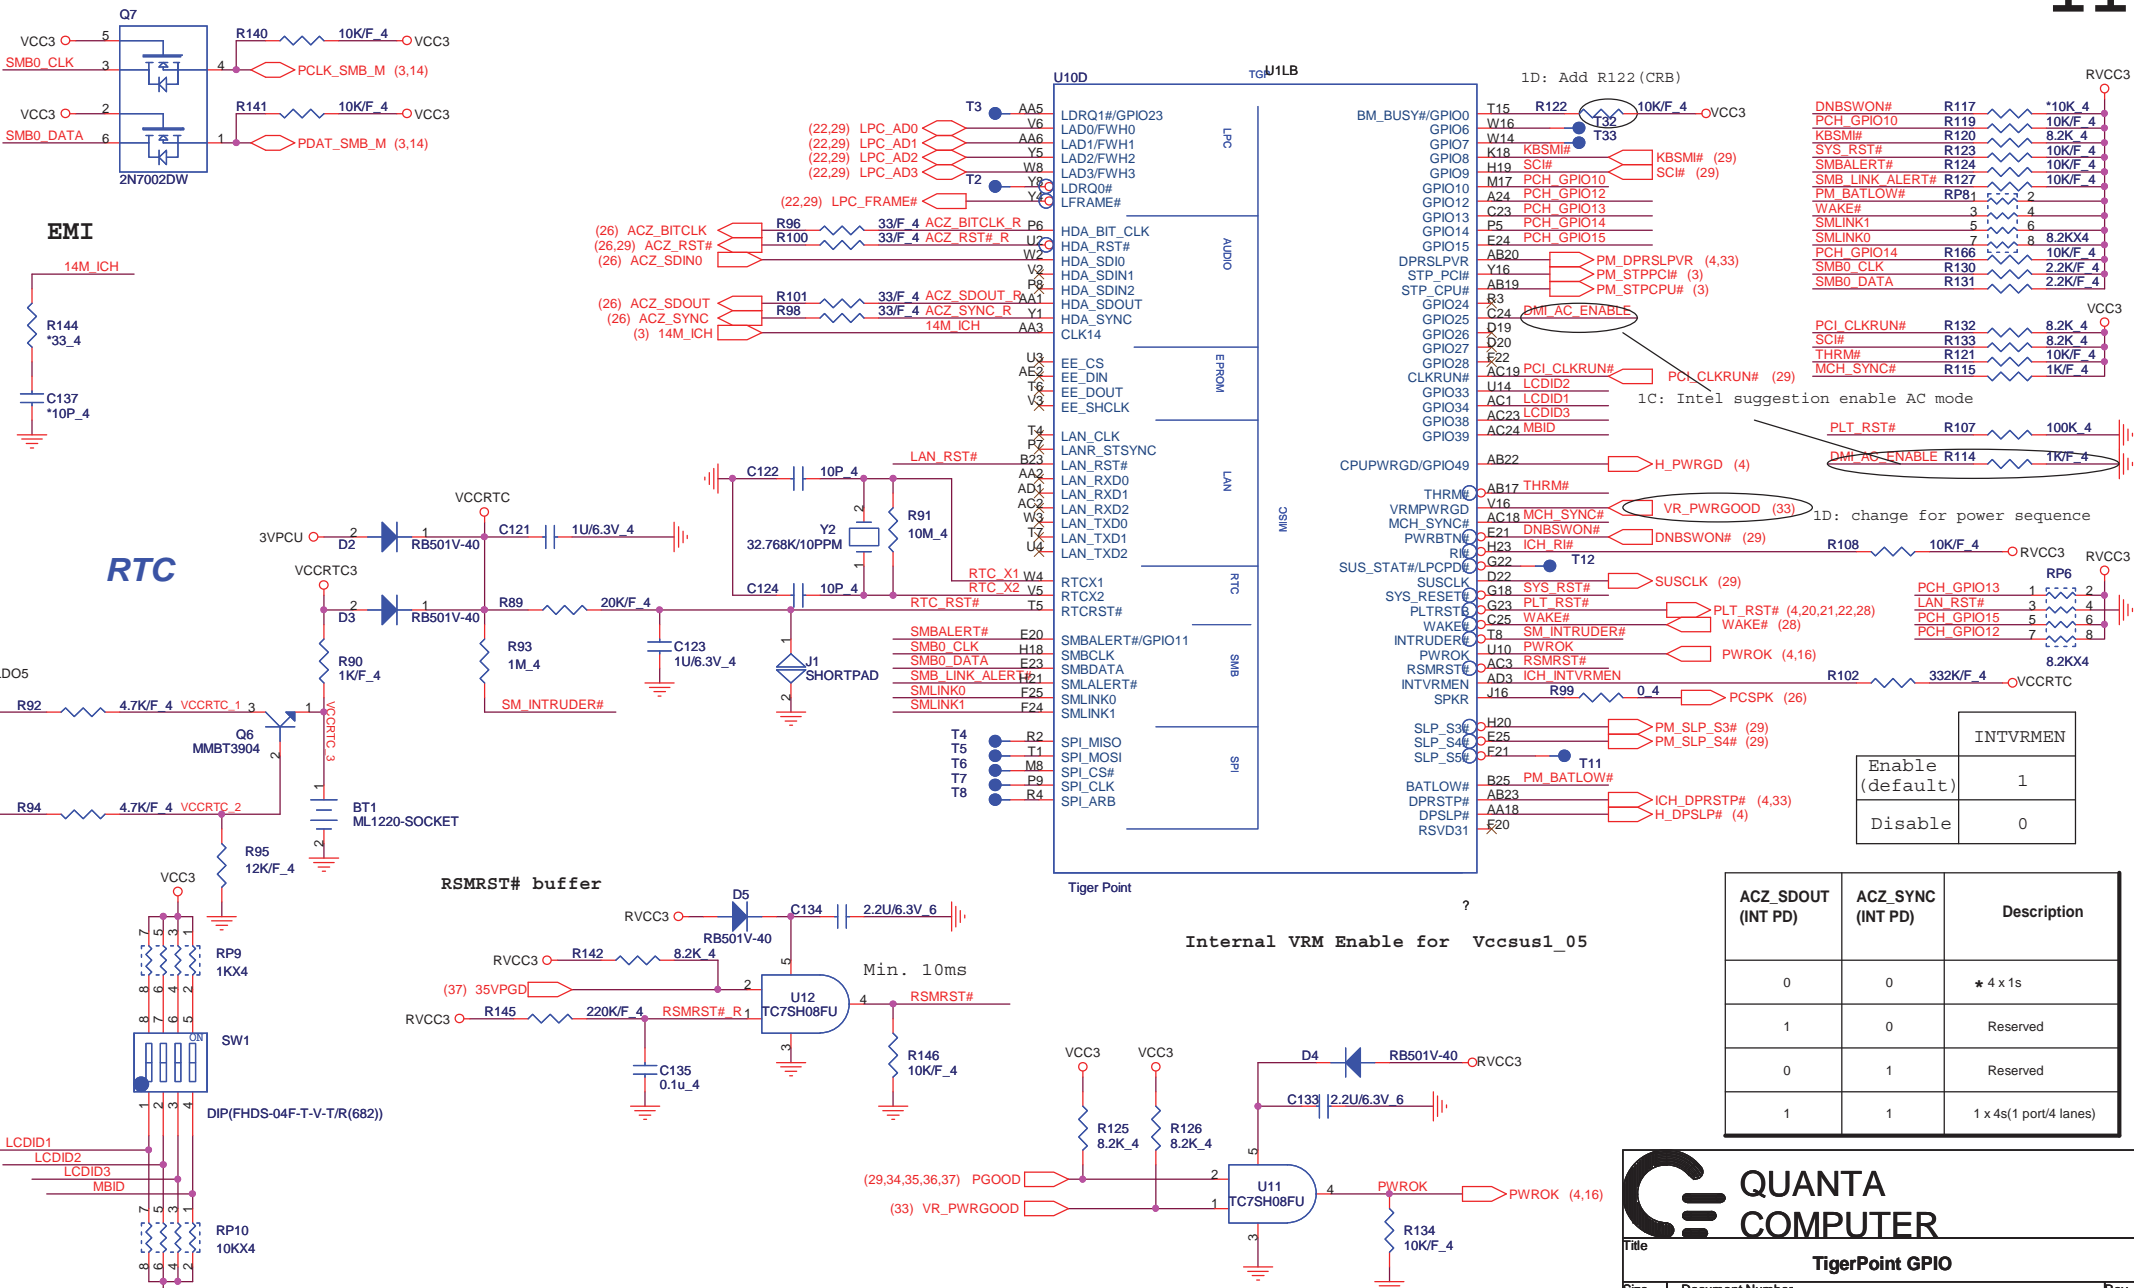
Q7
VCC3 5
SMB0_CLK 3
VCC3 2
SMB0_DATA 6
2N7002DW
R140 10K/F_4 VCC3
4 PCLK_SMB_M (3,14)
R141 10K/F_4 VCC3
1 PDAT_SMB_M (3,14)

EMI
14M_ICH
R144 *33_4
C137 *10P_4

RTC

U10D
TGPU1LB
1D: Add R122(CRB)
RVCC3

LDRQ1#/GPIO23
LAD0/FWH0
LAD1/FWH1
LAD2/FWH2
LAD3/FWH3
LDRQ0#
LFRAME#
LPC
(22,29) LPC_AD0
(22,29) LPC_AD1
(22,29) LPC_AD2
(22,29) LPC_AD3
(22,29) LPC_FRAME#
T3 T2
AA5 V6 AA6 Y5 W8 Y8 Y4

HDA_BIT_CLK
HDA_RST#
HDA_SDIO
HDA_SDIN1
HDA_SDIN2
HDA_SDOUT
HDA_SYNC
CLK14
AUDIO
(26) ACZ_BITCLK
(26,29) ACZ_RST#
(26) ACZ_SDIN0
R96 33/F_4 ACZ_BITCLK_R
R100 33/F_4 ACZ_RST#_R
(26) ACZ_SDOUT
(26) ACZ_SYNC
(3) 14M_ICH
R101 33/F_4 ACZ_SDOUT_R
R98 33/F_4 ACZ_SYNC_R
14M_ICH
P6 U2 W2 V2 P8 AA1 Y1 AA3

EE_CS
EE_DIN
EE_DOUT
EE_SHCLK
EPROM
U3 AE2 T6 V3

LAN_CLK
LANR_STSYNC
LAN_RST#
LAN_RXD0
LAN_RXD1
LAN_RXD2
LAN_TXD0
LAN_TXD1
LAN_TXD2
LAN
T4 P7 B23 AA2 AD1 AC2 W3 T7 U4
LAN_RST#

RTCX1
RTCX2
RTCRST#
RTC
W4 V5 T5
RTC_X1
RTC_X2
RTC_RST#

SMBALERT#/GPIO11
SMBCLK
SMBDATA
SMLALERT#
SMLINK0
SMLINK1
SMB
SMBALERT# E20
SMB0_CLK H18
SMB0_DATA E23
SMB_LINK_ALERT# H21
SMLINK0 F25
SMLINK1 F24

SPI_MISO
SPI_MOSI
SPI_CS#
SPI_CLK
SPI_ARB
SPI
T4 T5 T6 T7 T8
R2 T1 M8 P9 R4

MISC
Tiger Point

BM_BUSY#/GPIO0
GPIO6
GPIO7
GPIO8
GPIO9
GPIO10
GPIO12
GPIO13
GPIO14
GPIO15
DPRSLPVR
STP_PCI#
STP_CPU#
GPIO24
GPIO25
GPIO26
GPIO27
GPIO28
CLKRUN#
GPIO33
GPIO34
GPIO38
GPIO39
CPUPWRGD/GPIO49
THRM#
VRMPWRGD
MCH_SYNC#
PWRBTN#
RI#
SUS_STAT#/LPCPD#
SUSCLK
SYS_RESET#
PLTRST#
WAKE#
INTRUDER#
PWROK
RSMRST#
INTVRMEN
SPKR
SLP_S3#
SLP_S4#
SLP_S5#
BATLOW#
DPRSTP#
DPSLP#
RSVD31

T15 R122 10K/F_4 VCC3
W16 T32
W14 T33
K18 KBSMI#
H19 SCI#
M17 PCH_GPIO10
A24 PCH_GPIO12
C23 PCH_GPIO13
P5 PCH_GPIO14
E24 PCH_GPIO15
AB20 Y16 AB19
PM_DPRSLPVR (4,33)
PM_STPPCI# (3)
PM_STPCPU# (3)
KBSMI# (29)
SCI# (29)
R3 C24 D19 D20 E22
DMI_AC_ENABLE
AC19 PCI_CLKRUN#
PCI_CLKRUN# (29)
U14 LCDID2
AC1 LCDID1
AC23 LCDID3
AC24 MBID
1C: Intel suggestion enable AC mode
AB22 H_PWRGD (4)
AB17 THRM#
V16
AC18 MCH_SYNC#
VR_PWRGOOD (33)
1D: change for power sequence
E21 DNBSWON#
DNBSWON# (29)
H23 ICH_RI#
G22 T12
R108 10K/F_4 RVCC3
D22 SUSCLK (29)
G18 SYS_RST#
G23 PLT_RST#
C25 WAKE#
T8 SM_INTRUDER#
U10 PWROK
AC3 RSMRST#
AD3 ICH_INTVRMEN
J16 R99 0_4 PCSPK (26)
PLT_RST# (4,20,21,22,28)
WAKE# (28)
PWROK (4,16)
R102 332K/F_4 VCCRTC
H20 PM_SLP_S3# (29)
E25 PM_SLP_S4# (29)
F21 T11
B25 PM_BATLOW#
AB23 ICH_DPRSTP# (4,33)
AA18 H_DPSLP# (4)
F20

DNBSWON# R117 *10K_4
PCH_GPIO10 R119 10K/F_4
KBSMI# R120 8.2K_4
SYS_RST# R123 10K/F_4
SMBALERT# R124 10K/F_4
SMB_LINK_ALERT# R127 10K/F_4
PM_BATLOW# RP81 1 2
WAKE# 3 4
SMLINK1 5 6
SMLINK0 7 8 8.2KX4
PCH_GPIO14 R166 10K/F_4
SMB0_CLK R130 2.2K/F_4
SMB0_DATA R131 2.2K/F_4
VCC3
PCI_CLKRUN# R132 8.2K_4
SCI# R133 8.2K_4
THRM# R121 10K/F_4
MCH_SYNC# R115 1K/F_4
PLT_RST# R107 100K_4
DMI_AC_ENABLE R114 1K/F_4
RVCC3
RP6
PCH_GPIO13 1 2
LAN_RST# 3 4
PCH_GPIO15 5 6
PCH_GPIO12 7 8
8.2KX4

| | INTVRMEN |
|---|---|
| Enable (default) | 1 |
| Disable | 0 |

C122 10P_4
Y2 32.768K/10PPM
R91 10M_4
C124 10P_4
VCCRTC
3VPCU D2 RB501V-40
C121 1U/6.3V_4
VCCRTC3
D3 RB501V-40
R89 20K/F_4
C123 1U/6.3V_4
J1 SHORTPAD
R90 1K/F_4
R93 1M_4
SM_INTRUDER#
DO5
R92 4.7K/F_4 VCCRTC_1
Q6 MMBT3904
VCCRTC_3
R94 4.7K/F_4 VCCRTC_2
BT1 ML1220-SOCKET
R95 12K/F_4
VCC3
RP9 1KX4
SW1
DIP(FHDS-04F-T-V-T/R(682))
LCDID1
LCDID2
LCDID3
MBID
RP10 10KX4

RSMRST# buffer
RVCC3 D5 RB501V-40
C134 2.2U/6.3V_6
RVCC3 R142 8.2K_4
(37) 35VPGD
U12 TC7SH08FU
RSMRST#
Min. 10ms
RVCC3 R145 220K/F_4 RSMRST#_R
C135 0.1u_4
R146 10K/F_4

Internal VRM Enable for Vccsus1_05
?
VCC3 VCC3
R125 8.2K_4
R126 8.2K_4
D4 RB501V-40 RVCC3
C133 2.2U/6.3V_6
(29,34,35,36,37) PGOOD
(33) VR_PWRGOOD
U11 TC7SH08FU
PWROK PWROK (4,16)
R134 10K/F_4

| ACZ_SDOUT (INT PD) | ACZ_SYNC (INT PD) | Description |
|---|---|---|
| 0 | 0 | ⋆ 4 x 1s |
| 1 | 0 | Reserved |
| 0 | 1 | Reserved |
| 1 | 1 | 1 x 4s(1 port/4 lanes) |

QUANTA COMPUTER
Title
TigerPoint GPIO